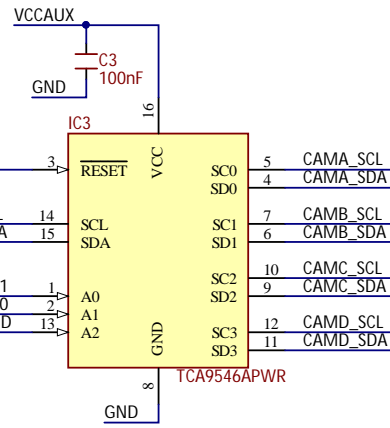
VCCAUX

C3
100nF

GND

16

IC3

3 $\overline{\text{RESET}}$

VCC

14 SCL
A 15 SDA

1 1 A0
0 2 A1
D 13 A2

GND

8

GND

SC0 5 CAMA_SCL
SD0 4 CAMA_SDA
SC1 7 CAMB_SCL
SD1 6 CAMB_SDA
SC2 10 CAMC_SCL
SD2 9 CAMC_SDA
SC3 12 CAMD_SCL
SD3 11 CAMD_SDA

TCA9546APWR